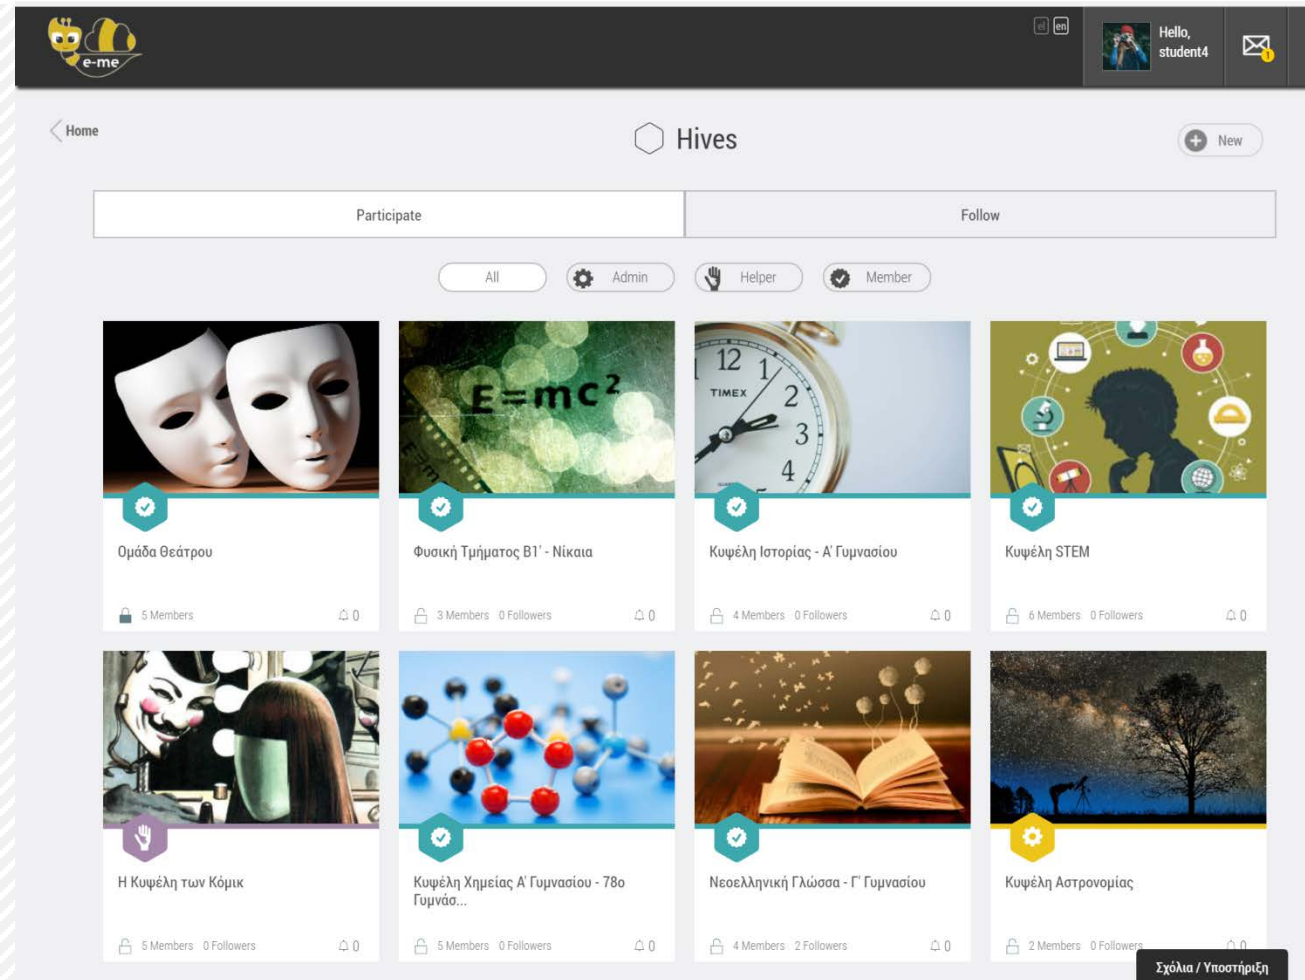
e-me

el en

Hello, student4

1

Home

Hives

New

Participate

Follow

All

Admin

Helper

Member

E=mc²

12 1 2 3 4 TIMEX

Ομάδα Θεάτρου

5 Members 0

Φυσική Τμήματος Β1' - Νίκαια

3 Members 0 Followers 0

Κυψέλη Ιστορίας - Α' Γυμνασίου

4 Members 0 Followers 0

Κυψέλη STEM

6 Members 0 Followers 0

Η Κυψέλη των Κόμικ

5 Members 0 Followers 0

Κυψέλη Χημείας Α' Γυμνασίου - 78ο Γυμνάσ...

5 Members 0 Followers 0

Νεοελληνική Γλώσσα - Γ' Γυμνασίου

4 Members 2 Followers 0

Κυψέλη Αστρονομίας

2 Members 0 Followers 0

Σχόλια / Υποστήριξη